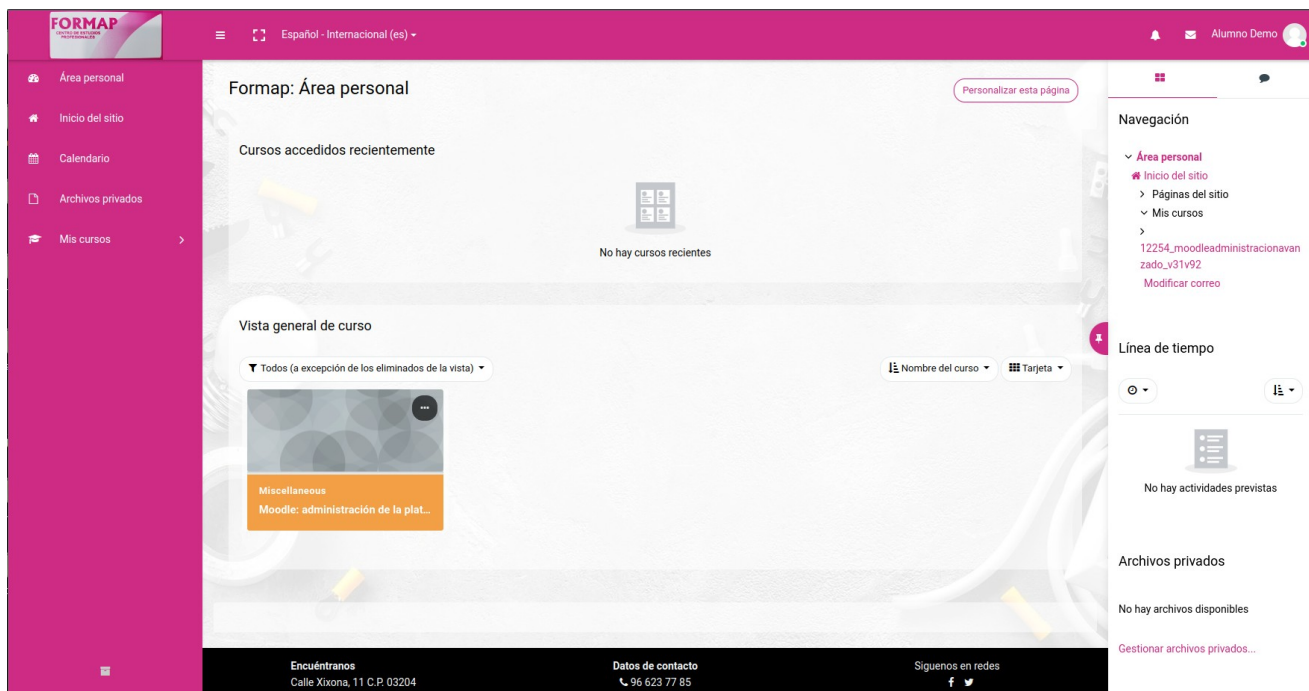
FORMAP
CENTRO DE ESTUDIOS PROFESIONALES

Español - Internacional (es)

Alumno Demo

Área personal
Inicio del sitio
Calendario
Archivos privados
Mis cursos

Formap: Área personal

Personalizar esta página

Cursos accedidos recientemente

No hay cursos recientes

Vista general de curso

Todos (a excepción de los eliminados de la vista)

Nombre del curso

Tarjeta

Miscellaneous
Moodle: administración de la plat...

Navegación

Área personal
Inicio del sitio
Páginas del sitio
Mis cursos
12254_moodleadministracionavanzado_v31v92
Modificar correo

Línea de tiempo

No hay actividades previstas

Archivos privados

No hay archivos disponibles

Gestionar archivos privados...

Encuéntranos
Calle Xixona, 11 C.P. 03204

Datos de contacto
96 623 77 85

Siguenos en redes